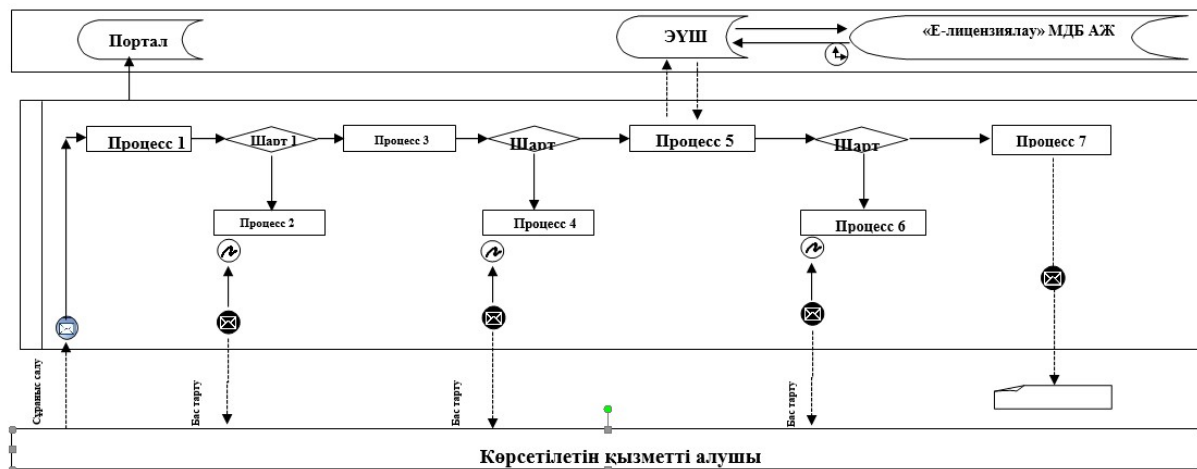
Портал

ЭҮШ

«Е-лицензиялау» МДБ АЖ

Процесс 1

Шарт 1

Процесс 3

Шарт

Процесс 5

Шарт

Процесс 7

Процесс 2

Процесс 4

Процесс 6

Сұраныс салу

Бас тарту

Бас тарту

Бас тарту

Көрсетілетін қызметті алушы